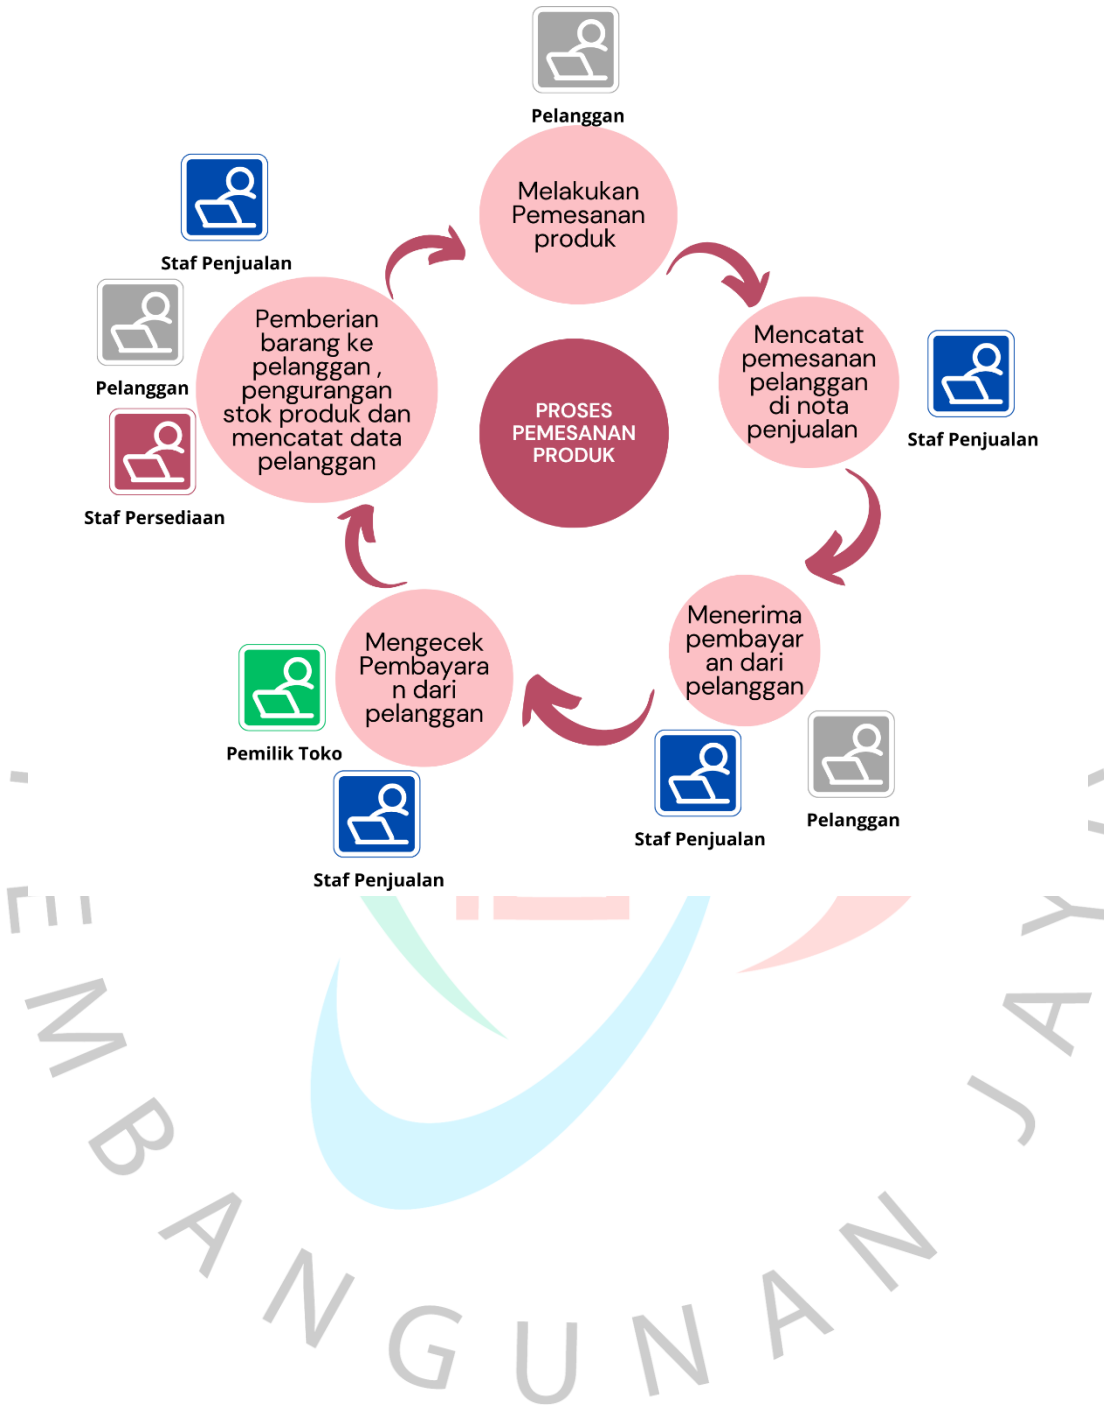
Pelanggan

Melakukan Pemesanan produk

Mencatat pemesanan pelanggan di nota penjualan

Staf Penjualan

Menerima pembayar an dari pelanggan

Staf Penjualan

Pelanggan

Mengecek Pembayara n dari pelanggan

Pemilik Toko

Staf Penjualan

Pemberian barang ke pelanggan , pengurangan stok produk dan mencatat data pelanggan

Staf Penjualan

Pelanggan

Staf Persediaan

PROSES PEMESANAN PRODUK

EMBANGUNAN JAY